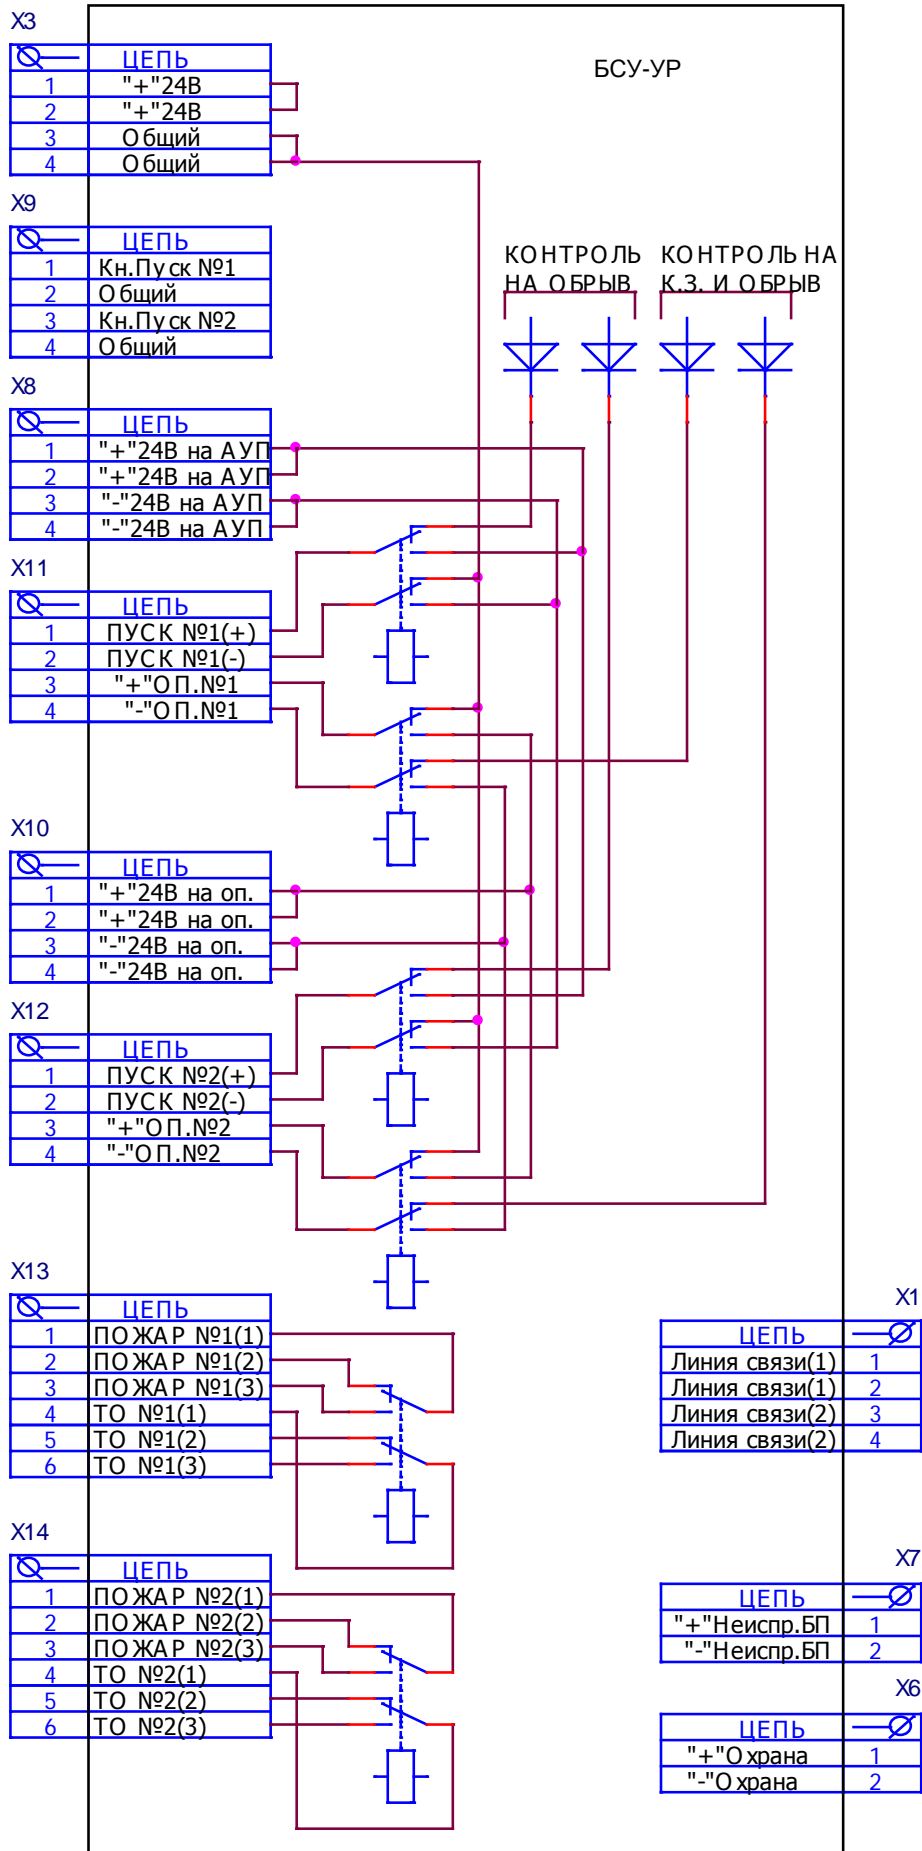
X3

| | ЦЕПЬ |
|---|---|
| 1 | "+"24В |
| 2 | "+"24В |
| 3 | Общий |
| 4 | Общий |

БСУ-УР

X9

| | ЦЕПЬ |
|---|---|
| 1 | Кн.Пуск №1 |
| 2 | Общий |
| 3 | Кн.Пуск №2 |
| 4 | Общий |

КОНТРОЛЬ НА ОБРЫВ

КОНТРОЛЬ НА К.З. И ОБРЫВ

X8

| | ЦЕПЬ |
|---|---|
| 1 | "+"24В на АУП |
| 2 | "+"24В на АУП |
| 3 | "-"24В на АУП |
| 4 | "-"24В на АУП |

X11

| | ЦЕПЬ |
|---|---|
| 1 | ПУСК №1(+) |
| 2 | ПУСК №1(-) |
| 3 | "+"ОП.№1 |
| 4 | "-"ОП.№1 |

X10

| | ЦЕПЬ |
|---|---|
| 1 | "+"24В на оп. |
| 2 | "+"24В на оп. |
| 3 | "-"24В на оп. |
| 4 | "-"24В на оп. |

X12

| | ЦЕПЬ |
|---|---|
| 1 | ПУСК №2(+) |
| 2 | ПУСК №2(-) |
| 3 | "+"ОП.№2 |
| 4 | "-"ОП.№2 |

X13

| | ЦЕПЬ |
|---|---|
| 1 | ПОЖАР №1(1) |
| 2 | ПОЖАР №1(2) |
| 3 | ПОЖАР №1(3) |
| 4 | ТО №1(1) |
| 5 | ТО №1(2) |
| 6 | ТО №1(3) |

X1

| ЦЕПЬ | |
|---|---|
| Линия связи(1) | 1 |
| Линия связи(1) | 2 |
| Линия связи(2) | 3 |
| Линия связи(2) | 4 |

X14

| | ЦЕПЬ |
|---|---|
| 1 | ПОЖАР №2(1) |
| 2 | ПОЖАР №2(2) |
| 3 | ПОЖАР №2(3) |
| 4 | ТО №2(1) |
| 5 | ТО №2(2) |
| 6 | ТО №2(3) |

X7

| ЦЕПЬ | |
|---|---|
| "+"Неиспр.БП | 1 |
| "-"Неиспр.БП | 2 |

X6

| ЦЕПЬ | |
|---|---|
| "+"Охрана | 1 |
| "-"Охрана | 2 |